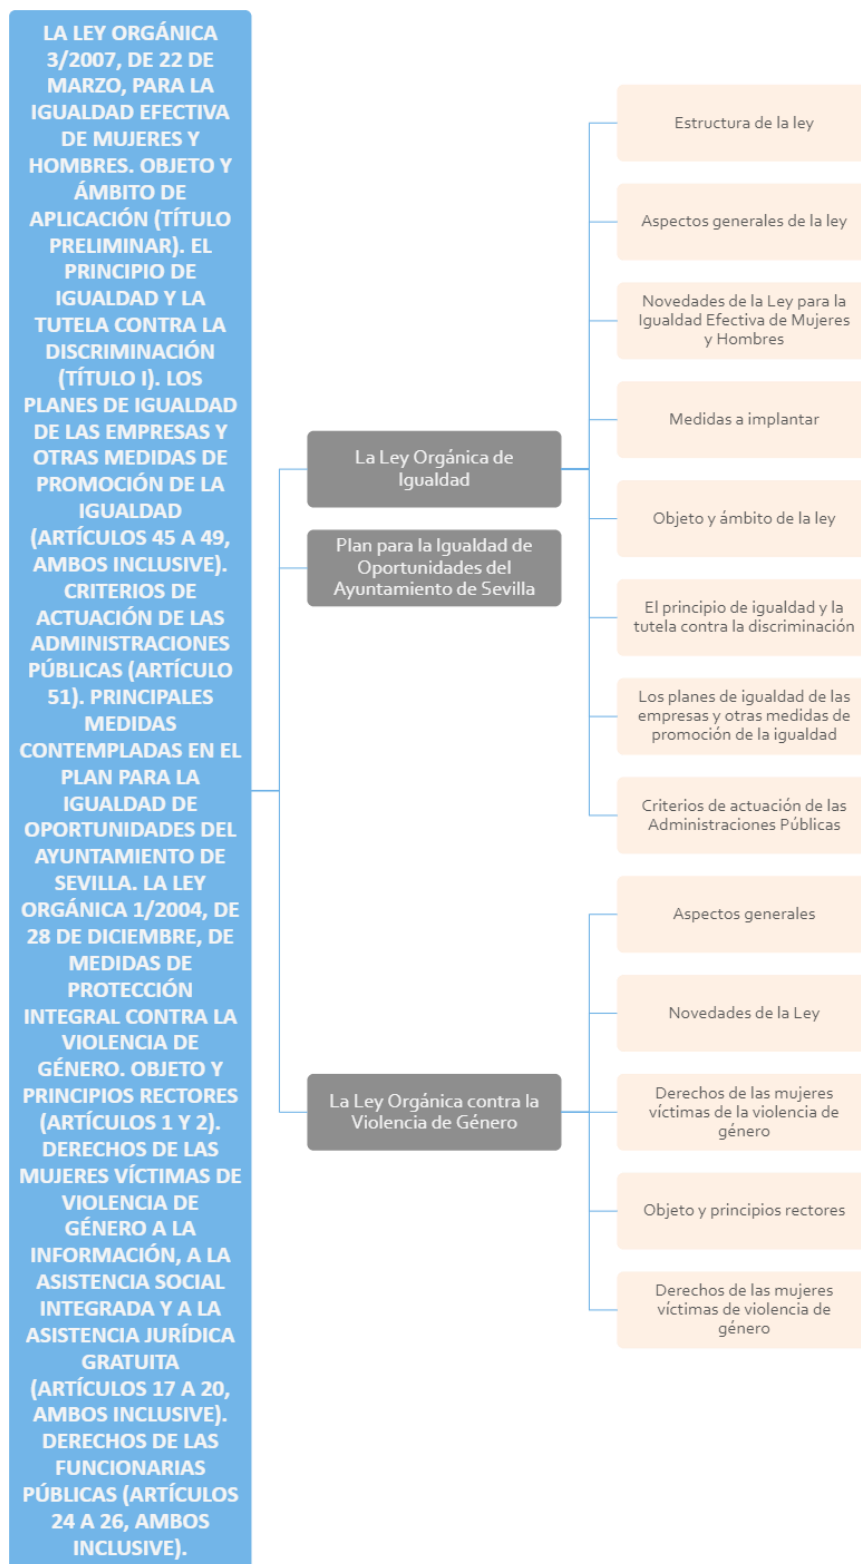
LA LEY ORGÁNICA 3/2007, DE 22 DE MARZO, PARA LA IGUALDAD EFECTIVA DE MUJERES Y HOMBRES. OBJETO Y ÁMBITO DE APLICACIÓN (TÍTULO PRELIMINAR). EL PRINCIPIO DE IGUALDAD Y LA TUTELA CONTRA LA DISCRIMINACIÓN (TÍTULO I). LOS PLANES DE IGUALDAD DE LAS EMPRESAS Y OTRAS MEDIDAS DE PROMOCIÓN DE LA IGUALDAD (ARTÍCULOS 45 A 49, AMBOS INCLUSIVE). CRITERIOS DE ACTUACIÓN DE LAS ADMINISTRACIONES PÚBLICAS (ARTÍCULO 51). PRINCIPALES MEDIDAS CONTEMPLADAS EN EL PLAN PARA LA IGUALDAD DE OPORTUNIDADES DEL AYUNTAMIENTO DE SEVILLA. LA LEY ORGÁNICA 1/2004, DE 28 DE DICIEMBRE, DE MEDIDAS DE PROTECCIÓN INTEGRAL CONTRA LA VIOLENCIA DE GÉNERO. OBJETO Y PRINCIPIOS RECTORES (ARTÍCULOS 1 Y 2). DERECHOS DE LAS MUJERES VÍCTIMAS DE VIOLENCIA DE GÉNERO A LA INFORMACIÓN, A LA ASISTENCIA SOCIAL INTEGRADA Y A LA ASISTENCIA JURÍDICA GRATUITA (ARTÍCULOS 17 A 20, AMBOS INCLUSIVE). DERECHOS DE LAS FUNCIONARIAS PÚBLICAS (ARTÍCULOS 24 A 26, AMBOS INCLUSIVE).

La Ley Orgánica de Igualdad

Estructura de la ley

Aspectos generales de la ley

Novedades de la Ley para la Igualdad Efectiva de Mujeres y Hombres

Medidas a implantar

Objeto y ámbito de la ley

El principio de igualdad y la tutela contra la discriminación

Los planes de igualdad de las empresas y otras medidas de promoción de la igualdad

Criterios de actuación de las Administraciones Públicas

Plan para la Igualdad de Oportunidades del Ayuntamiento de Sevilla

La Ley Orgánica contra la Violencia de Género

Aspectos generales

Novedades de la Ley

Derechos de las mujeres víctimas de la violencia de género

Objeto y principios rectores

Derechos de las mujeres víctimas de violencia de género